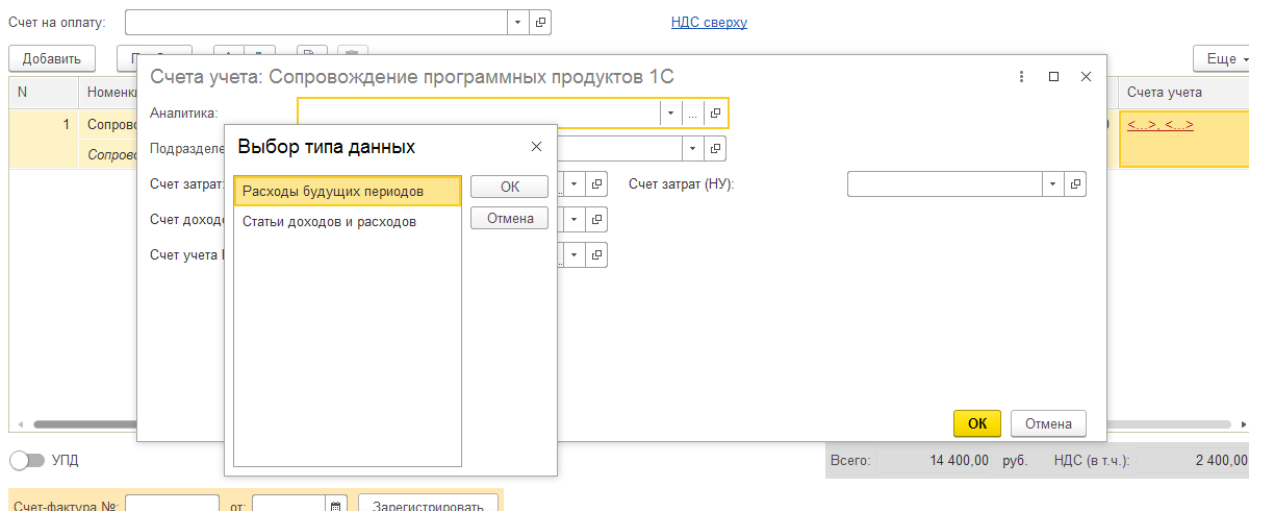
Счет на оплату:
НДС сверху
Добавить
Еще
N
Номенк
Счета учета
1
Сопрово
Сопрово
<...>, <...>
Счета учета: Сопровождение программных продуктов 1С
Аналитика:
Подразделе
Счет затрат
Счет затрат (НУ):
Счет доходо
Счет учета
Выбор типа данных
Расходы будущих периодов
Статьи доходов и расходов
OK
Отмена
OK
Отмена
УПД
Всего:
14 400,00
руб.
НДС (в т.ч.):
2 400,00
Счет-фактура №:
от:
Зарегистрировать